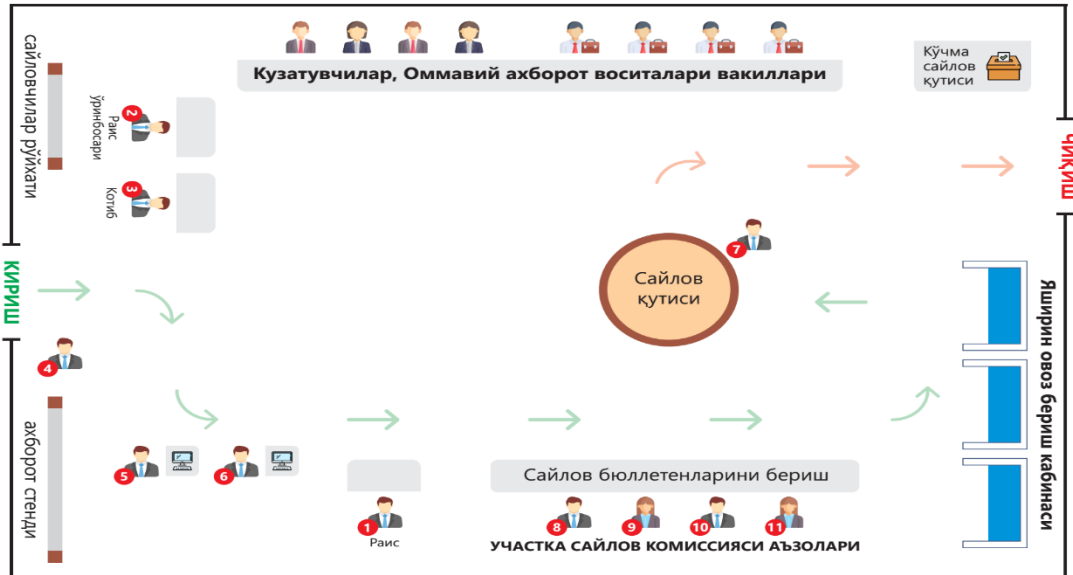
сайловчилар рўйхати

Кузатувчилар, Оммавий ахборот воситалари вакиллари

Кўчма сайлов қутиси

2 Раис ўринбосари

3 Котиб

ЧИҚИШ

КИРИШ

7

Сайлов қутиси

4

Яширин овоз бериш кабинаси

ахборот стенди

5

6

Сайлов бюллетенларини бериш

1 Раис

8 9 10 11

УЧАСТКА САЙЛОВ КОМИССИЯСИ АЪЗОЛАРИ